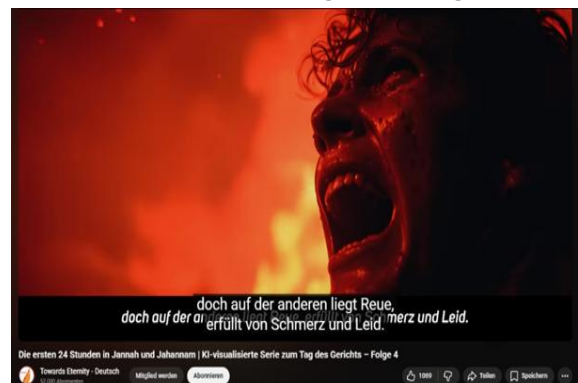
doch auf der anderen liegt Reue,
erfüllt von Schmerz und Leid.

doch auf der a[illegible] liegt Reue, erfüllt von Schmerz und Leid.

Die ersten 24 Stunden in Jannah und Jahannam | KI-visualisierte Serie zum Tag des Gerichts – Folge 4

Towards Eternity - Deutsch
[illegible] Abonnenten
Mitglied werden
Abonnieren
1069
Teilen
Speichern
...